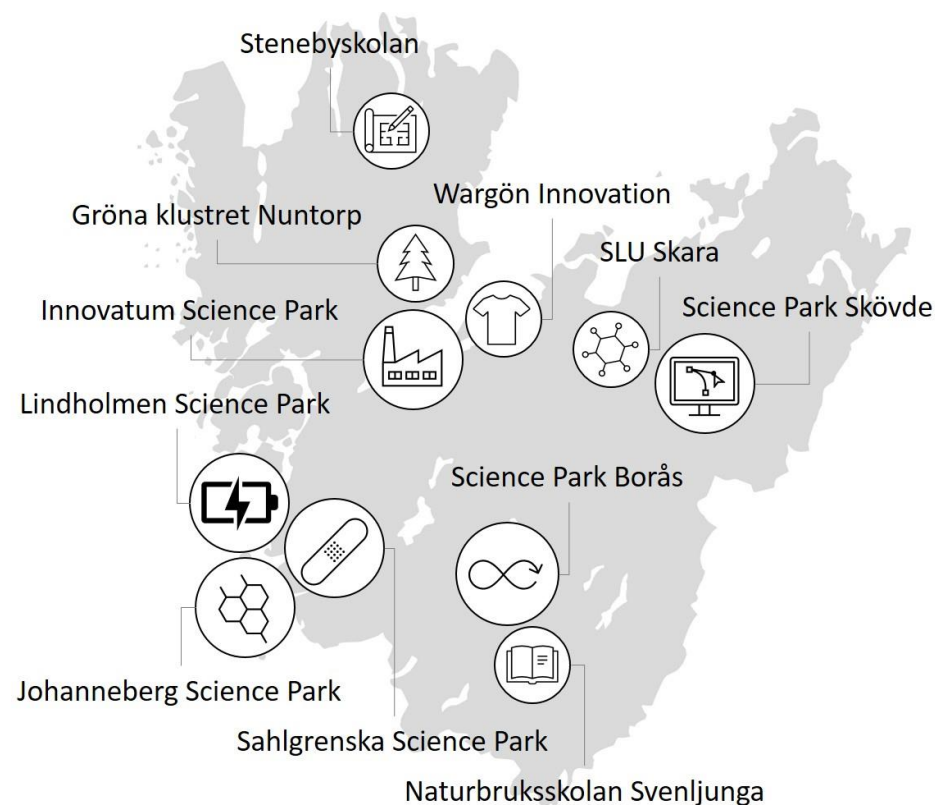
Stenebyskolan

Wargön Innovation

Gröna klustret Nuntorp

SLU Skara

Innovatum Science Park

Science Park Skövde

Lindholmen Science Park

Science Park Borås

Johanneberg Science Park

Sahlgrenska Science Park

Naturbruksskolan Svenljunga